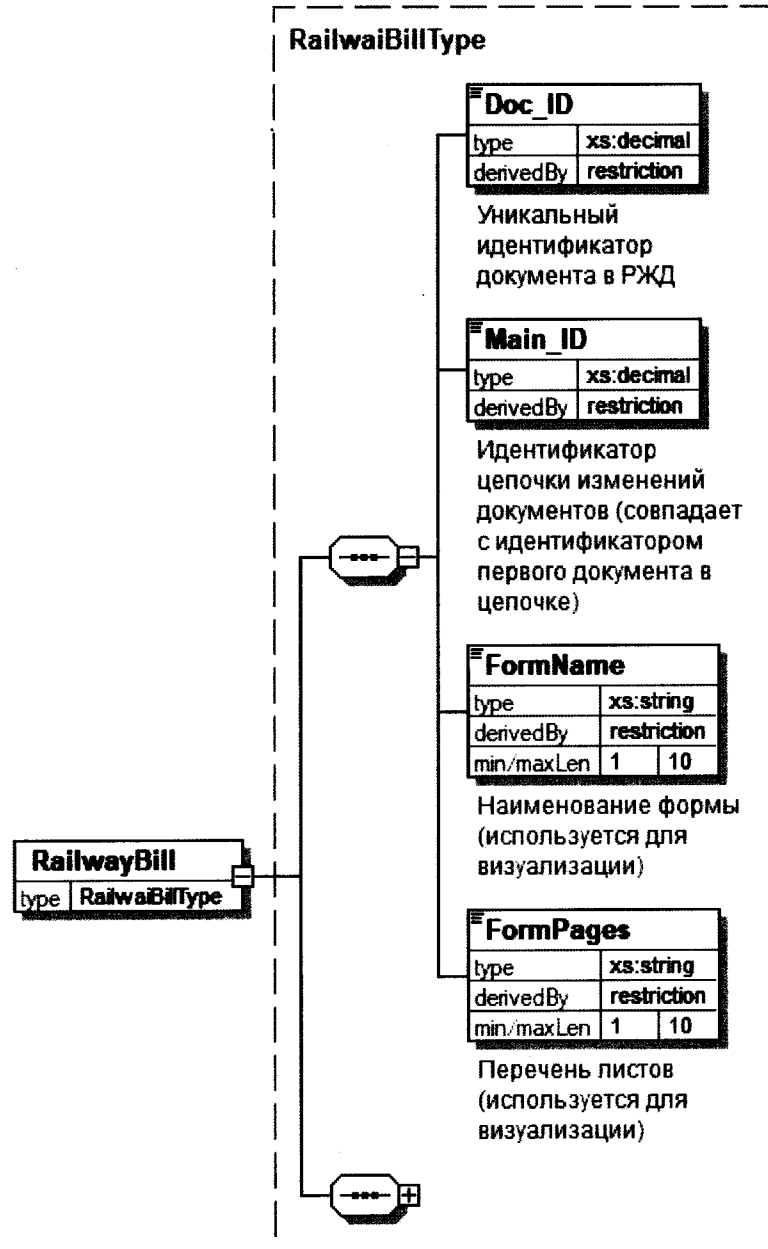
RailwaiBillType

Doc_ID

| type | xs:decimal |
|---|---|
| derivedBy | restriction |

Уникальный идентификатор документа в РЖД

Main_ID

| type | xs:decimal |
|---|---|
| derivedBy | restriction |

Идентификатор цепочки изменений документов (совпадает с идентификатором первого документа в цепочке)

FormName

| type | xs:string | |
|---|---|---|
| derivedBy | restriction | |
| min/maxLen | 1 | 10 |

Наименование формы (используется для визуализации)

RailwayBill

| type | RailwaiBillType |
|---|---|

FormPages

| type | xs:string | |
|---|---|---|
| derivedBy | restriction | |
| min/maxLen | 1 | 10 |

Перечень листов (используется для визуализации)